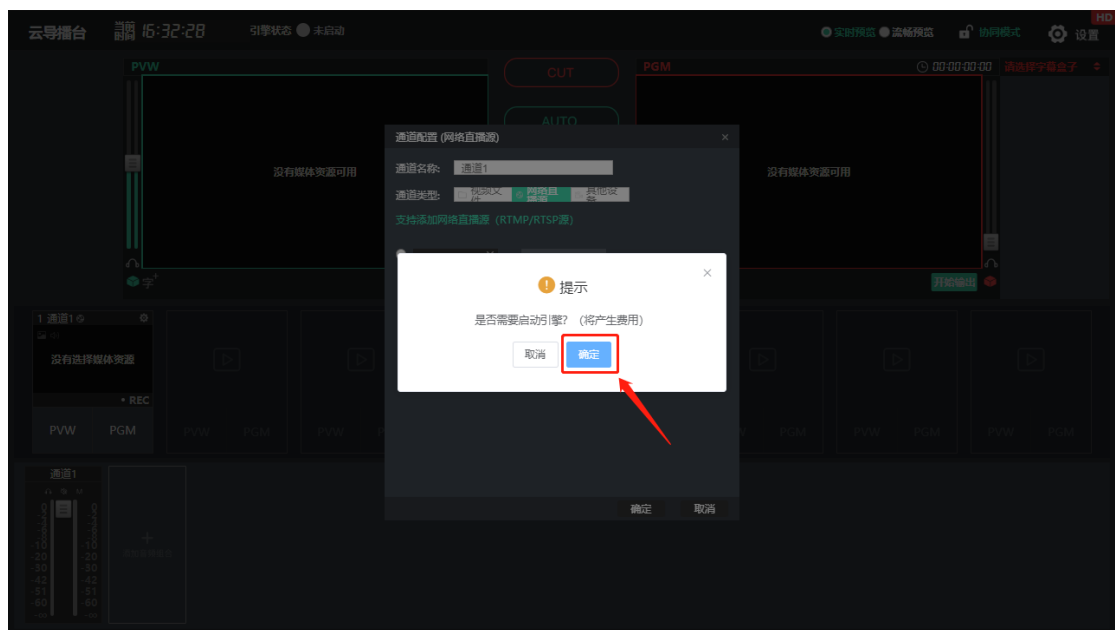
云导播台 16:32:28 引擎状态 未启动

实时预览 流畅预览 协同模式 设置 HD

PVW

CUT

AUTO

PGM

00:00:00:00 请选择字幕盒子

没有媒体资源可用

没有媒体资源可用

开始输出

通道配置 (网络直播源) ×

通道名称: 通道1

通道类型: 视频文件 网络直播源 其他设备

支持添加网络直播源 (RTMP/RTSP源)

提示

是否需要启动引擎? (将产生费用)

取消 确定

1 通道1

没有选择媒体资源

• REC

PVW PGM PVW PGM PVW PGM PVW PGM PVW PGM

通道1

确定 取消

0 -3 -6 -9 -12 -20 -30 -42 -51 -60